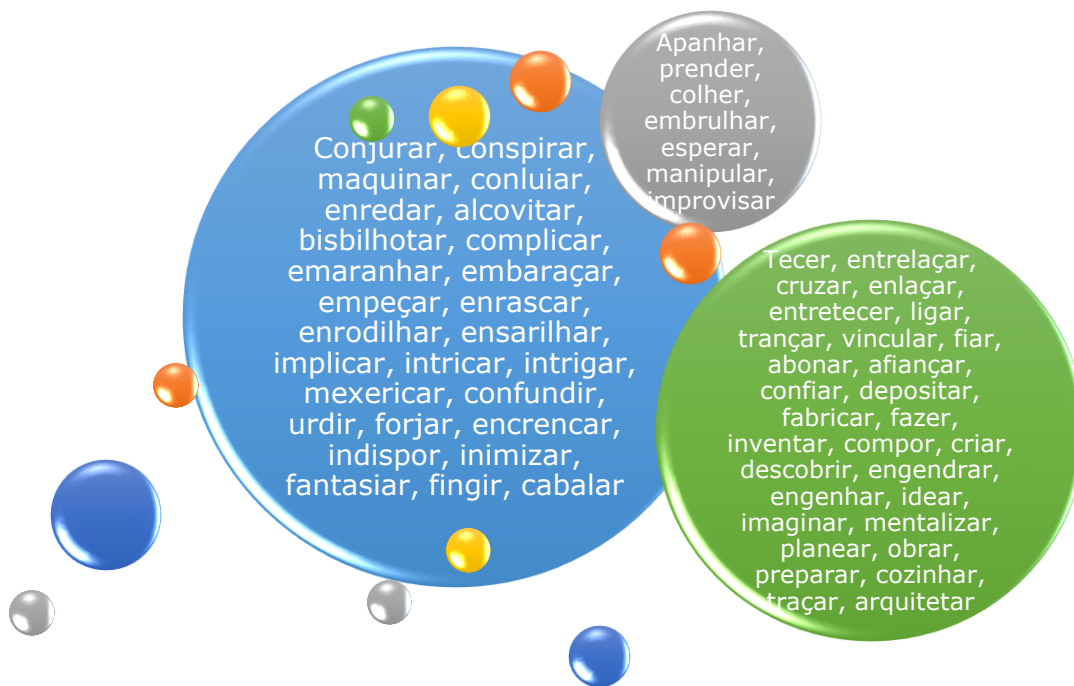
Conjurar, conspirar, maquinar, conluiar, enredar, alcovitar, bisbilhotar, complicar, emaranhar, embaraçar, empeçar, enrascar, enrodilhar, ensarilhar, implicar, intricar, intrigar, mexericar, confundir, urdir, forjar, encrencar, indispor, inimizar, fantasiar, fingir, cabalar

Apanhar, prender, colher, embrulhar, esperar, manipular, improvisar

Tecer, entrelaçar, cruzar, enlaçar, entretecer, ligar, trançar, vincular, fiar, abonar, afiançar, confiar, depositar, fabricar, fazer, inventar, compor, criar, descobrir, engendrar, engenhar, idear, imaginar, mentalizar, planear, obrar, preparar, cozinhar, traçar, arquitetar